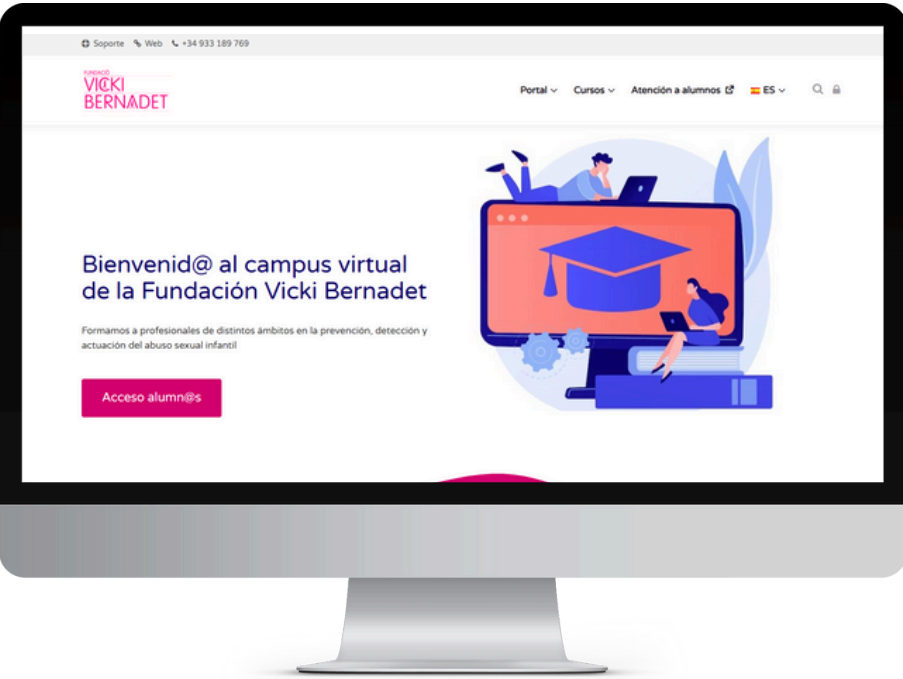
Soporte Web +34 933 189 769

FUNDACIÓ VICKI BERNADET

Portal Cursos Atención a alumnos ES

Bienvenid@ al campus virtual de la Fundación Vicki Bernadet

Formamos a profesionales de distintos ámbitos en la prevención, detección y actuación del abuso sexual infantil

Acceso alumn@s